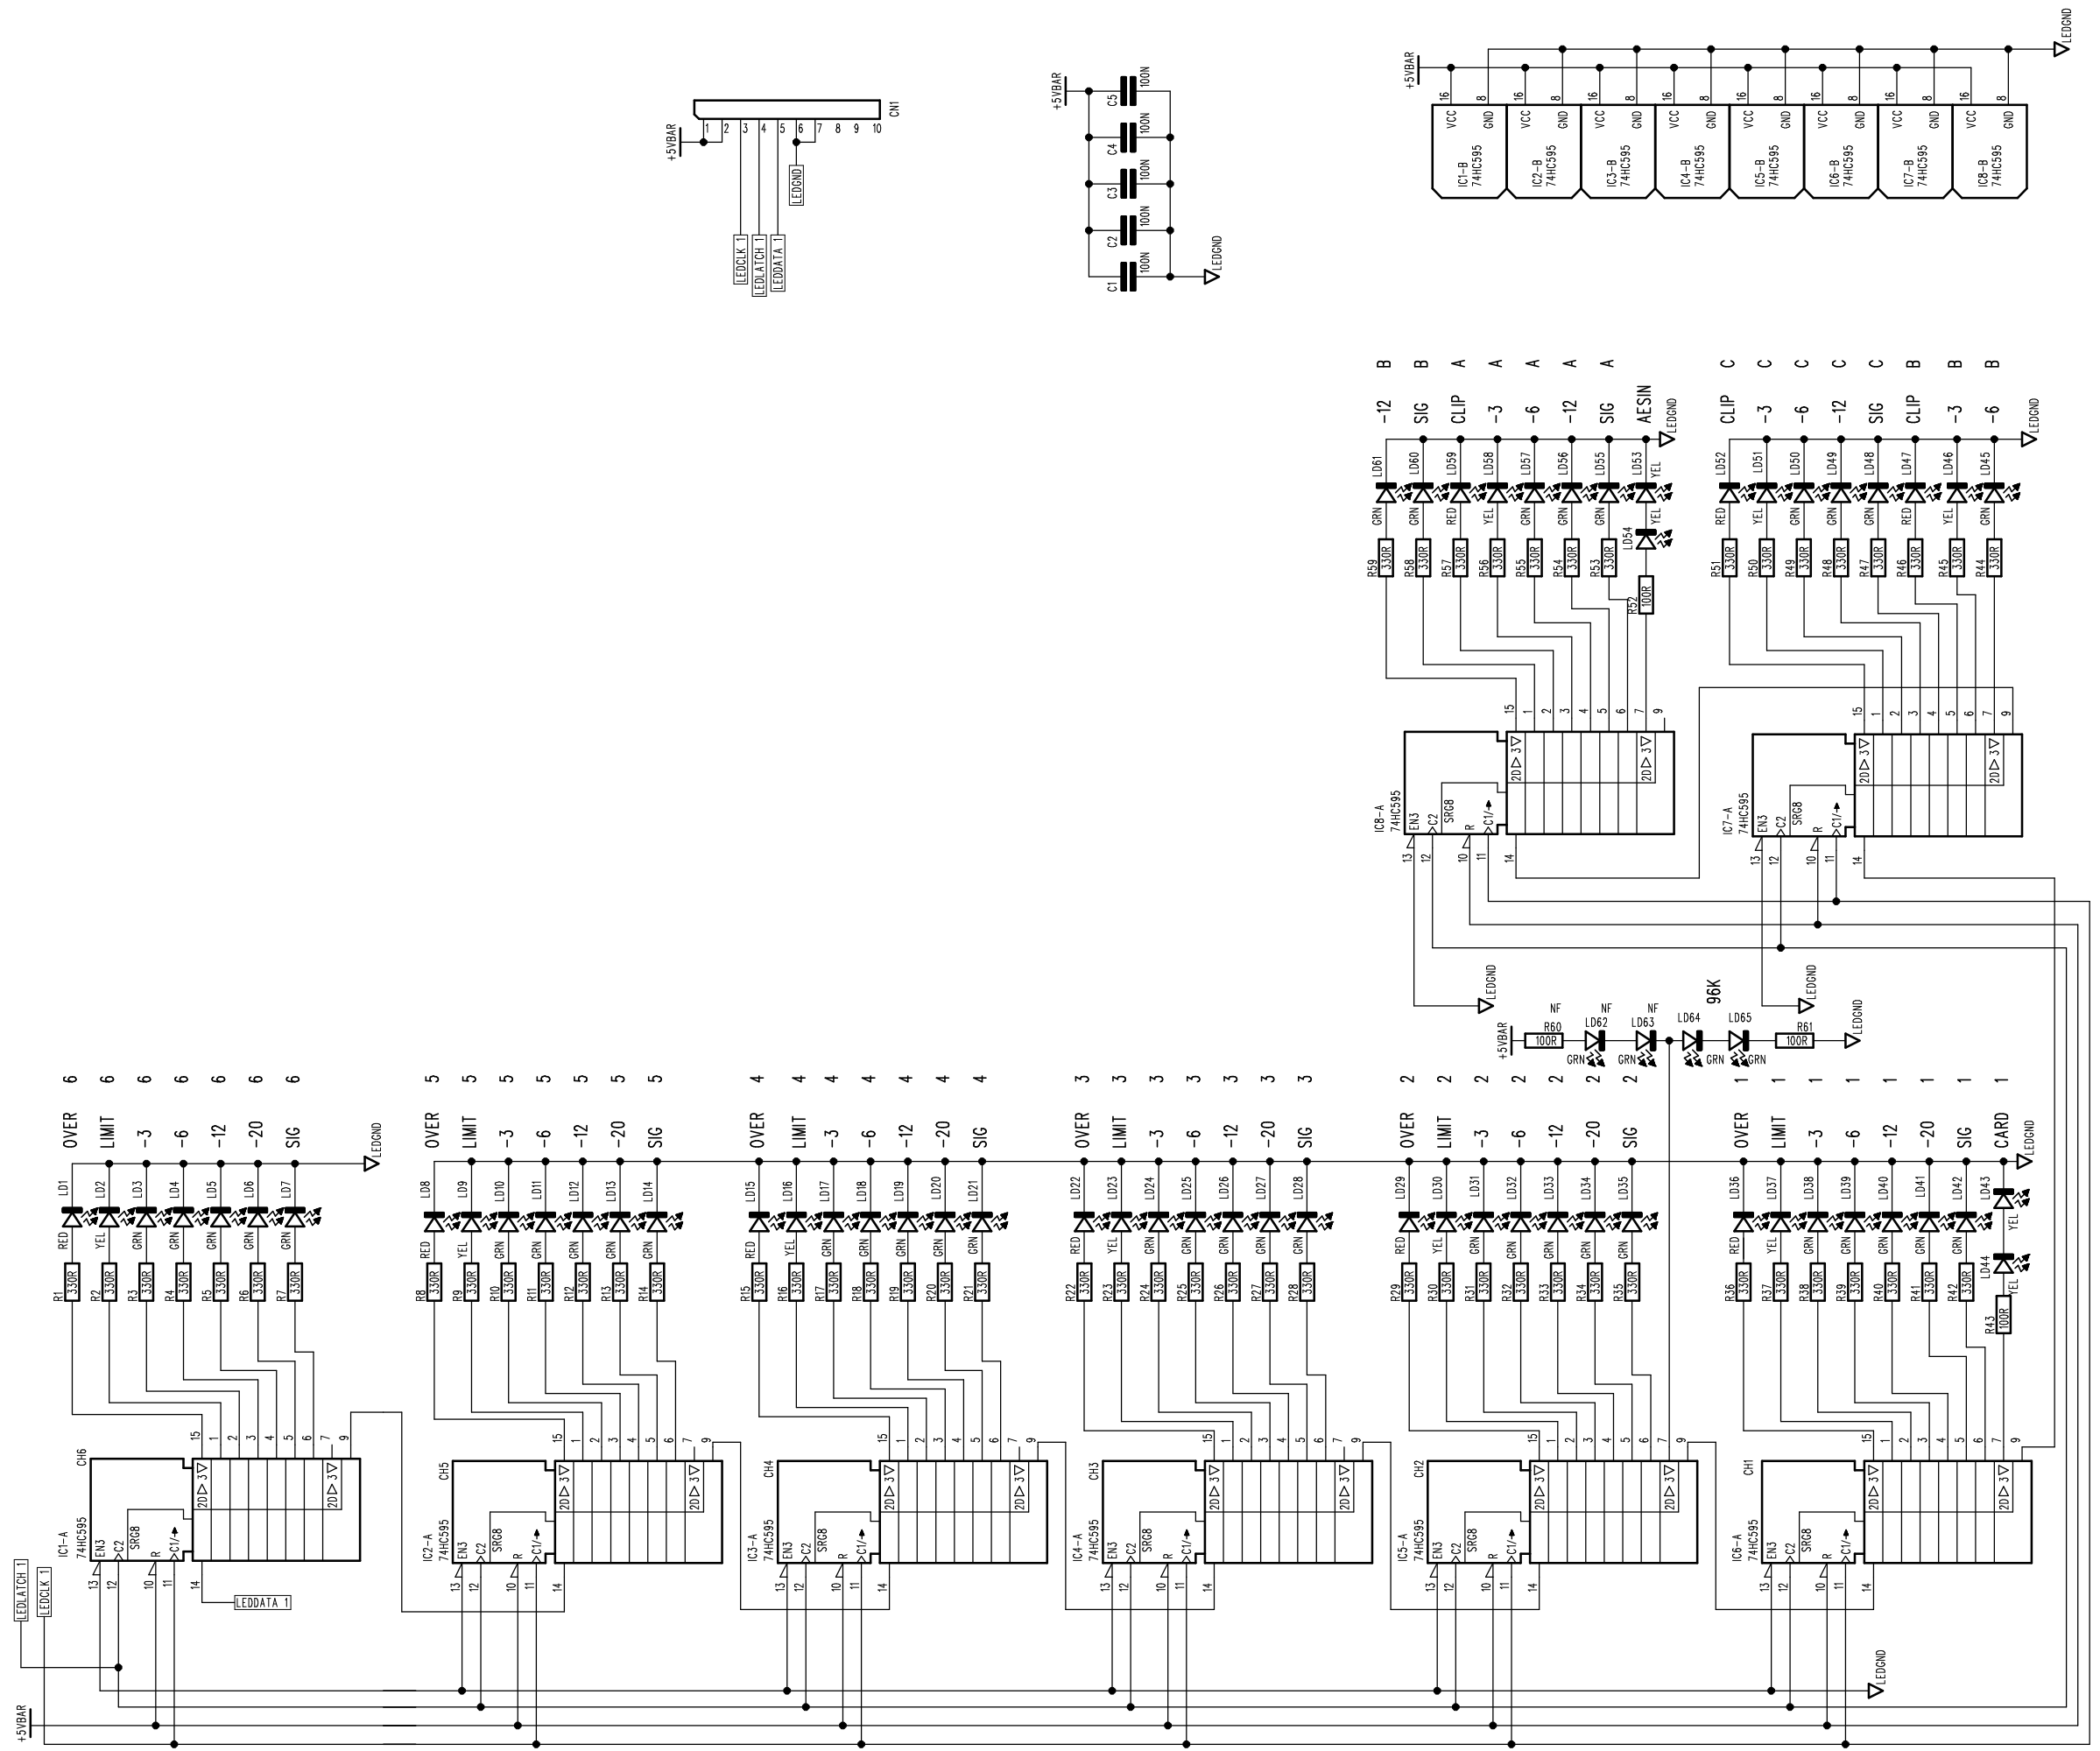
CN1
+5VBAR
1 2 3 4 5 6 7 8 9 10
LEDCLK 1
LEDLATCH 1
LEDDATA 1
LEDGND

+5VBAR
C5 100N
C4 100N
C3 100N
C2 100N
C1 100N
LEDGND

+5VBAR
LEDGND
IC1-B 74HC595 VCC GND 16 8
IC2-B 74HC595 VCC GND 16 8
IC3-B 74HC595 VCC GND 16 8
IC4-B 74HC595 VCC GND 16 8
IC5-B 74HC595 VCC GND 16 8
IC6-B 74HC595 VCC GND 16 8
IC7-B 74HC595 VCC GND 16 8
IC8-B 74HC595 VCC GND 16 8

B B A A A A A
-12 SIG CLIP -3 -6 -12 SIG AESIN
LEDGND
LD61 LD60 LD59 LD58 LD57 LD56 LD55 LD53 YEL
GRN GRN RED YEL GRN GRN GRN YEL
LD54
R59 330R R58 330R R57 330R R56 330R R55 330R R54 330R R53 330R
R52 100R
15 1 2 3 4 5 6 7 9
IC8-A 74HC595
EN3 C2 SRG8 R C1/ 2D 3
13 12 10 11 14

C C C C C B B B
CLIP -3 -6 -12 SIG CLIP -3 -6
LEDGND
LD52 LD51 LD50 LD49 LD48 LD47 LD46 LD45
RED YEL GRN GRN GRN RED YEL GRN
R51 330R R50 330R R49 330R R48 330R R47 330R R46 330R R45 330R R44 330R
15 1 2 3 4 5 6 7 9
IC7-A 74HC595
EN3 C2 SRG8 R C1/ 2D 3
13 12 10 11 14

LEDGND
LEDGND
+5VBAR
NF NF NF 96K
R60 100R LD62 LD63 LD64 LD65 R61 100R
GRN GRN GRN GRN
LEDGND

6 6 6 6 6 6 6
OVER LIMIT -3 -6 -12 -20 SIG
LEDGND
LD1 LD2 LD3 LD4 LD5 LD6 LD7
RED YEL GRN GRN GRN GRN GRN
R1 330R R2 330R R3 330R R4 330R R5 330R R6 330R R7 330R
15 1 2 3 4 5 6 7 9
CH6
IC1-A 74HC595
EN3 C2 SRG8 R C1/ 2D 3
13 12 10 11 14
LEDDATA 1
LEDLATCH 1
LEDCLK 1

5 5 5 5 5 5 5
OVER LIMIT -3 -6 -12 -20 SIG
LD8 LD9 LD10 LD11 LD12 LD13 LD14
RED YEL GRN GRN GRN GRN GRN
R8 330R R9 330R R10 330R R11 330R R12 330R R13 330R R14 330R
CH5
IC2-A 74HC595

4 4 4 4 4 4 4
OVER LIMIT -3 -6 -12 -20 SIG
LD15 LD16 LD17 LD18 LD19 LD20 LD21
RED YEL GRN GRN GRN GRN GRN
R15 330R R16 330R R17 330R R18 330R R19 330R R20 330R R21 330R
CH4
IC3-A 74HC595

3 3 3 3 3 3 3
OVER LIMIT -3 -6 -12 -20 SIG
LD22 LD23 LD24 LD25 LD26 LD27 LD28
RED YEL GRN GRN GRN GRN GRN
R22 330R R23 330R R24 330R R25 330R R26 330R R27 330R R28 330R
CH3
IC4-A 74HC595

2 2 2 2 2 2 2
OVER LIMIT -3 -6 -12 -20 SIG
LD29 LD30 LD31 LD32 LD33 LD34 LD35
RED YEL GRN GRN GRN GRN GRN
R29 330R R30 330R R31 330R R32 330R R33 330R R34 330R R35 330R
CH2
IC5-A 74HC595

1 1 1 1 1 1 1 1
OVER LIMIT -3 -6 -12 -20 SIG CARD
LEDGND
LD36 LD37 LD38 LD39 LD40 LD41 LD42 LD43 YEL
RED YEL GRN GRN GRN GRN GRN
LD44 YEL
R36 330R R37 330R R38 330R R39 330R R40 330R R41 330R R42 330R
R43 100R
CH1
IC6-A 74HC595
EN3 C2 SRG8 R C1/ 2D 3

LEDGND
+5VBAR